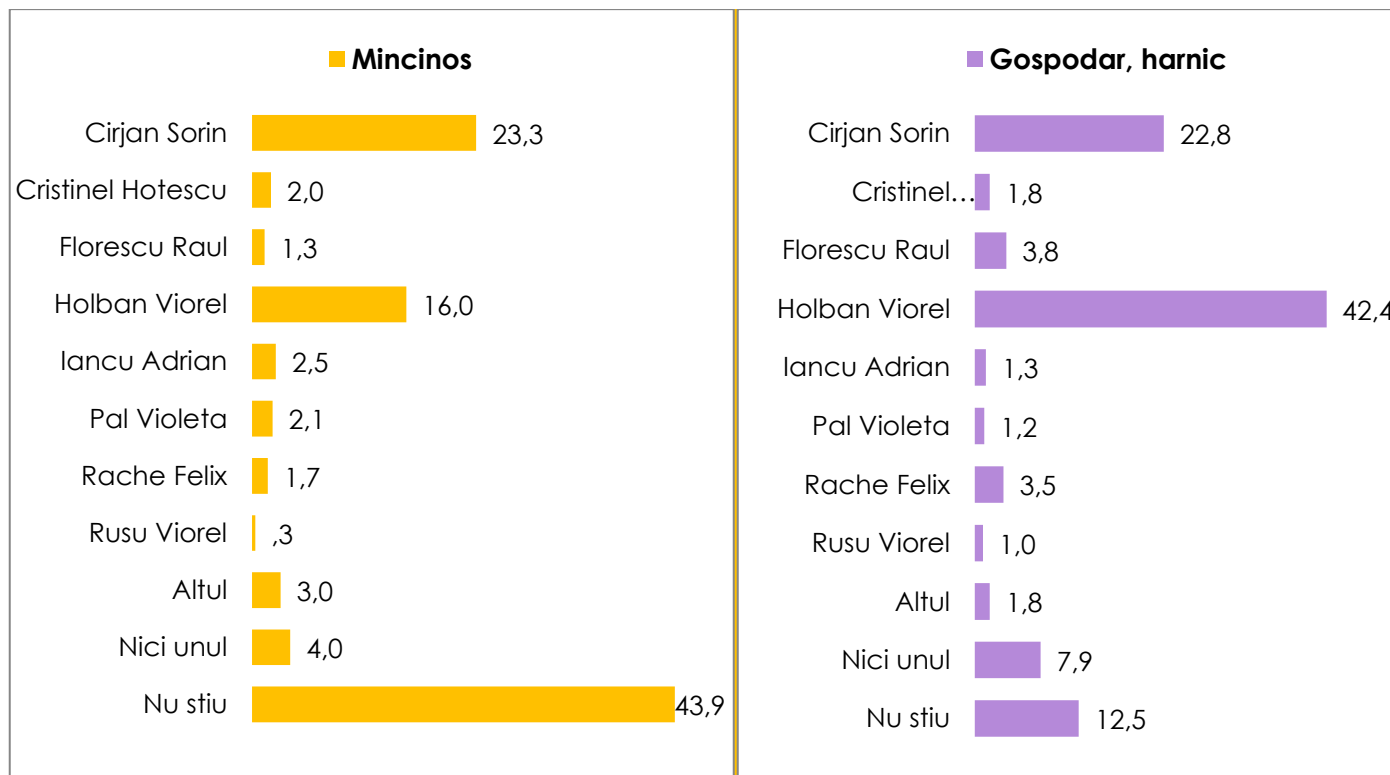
Mincinos

Cirjan Sorin 23,3
Cristinel Hotescu 2,0
Florescu Raul 1,3
Holban Viorel 16,0
Iancu Adrian 2,5
Pal Violeta 2,1
Rache Felix 1,7
Rusu Viorel ,3
Altul 3,0
Nici unul 4,0
Nu stiu 43,9

Gospodar, harnic

Cirjan Sorin 22,8
Cristinel… 1,8
Florescu Raul 3,8
Holban Viorel 42,4
Iancu Adrian 1,3
Pal Violeta 1,2
Rache Felix 3,5
Rusu Viorel 1,0
Altul 1,8
Nici unul 7,9
Nu stiu 12,5